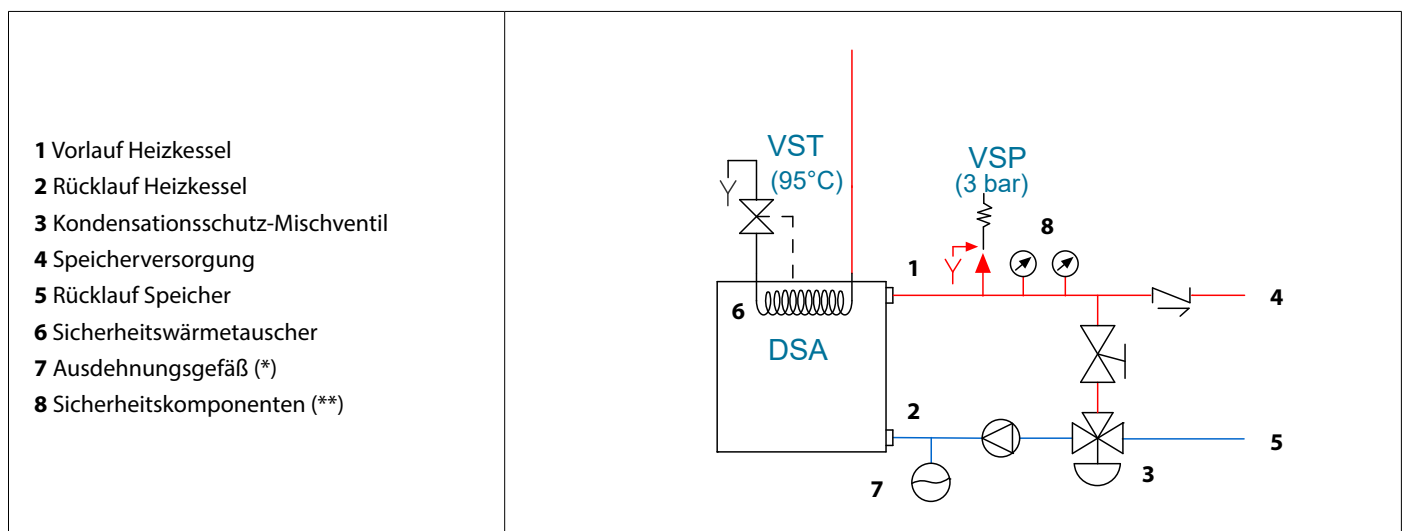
**1** Vorlauf Heizkessel
**2** Rücklauf Heizkessel
**3** Kondensationsschutz-Mischventil
**4** Speicherversorgung
**5** Rücklauf Speicher
**6** Sicherheitswärmetauscher
**7** Ausdehnungsgefäß (*)
**8** Sicherheitskomponenten (**)

VST
(95°C)
VSP
(3 bar)
8
1
4
6
DSA
2
5
7
3